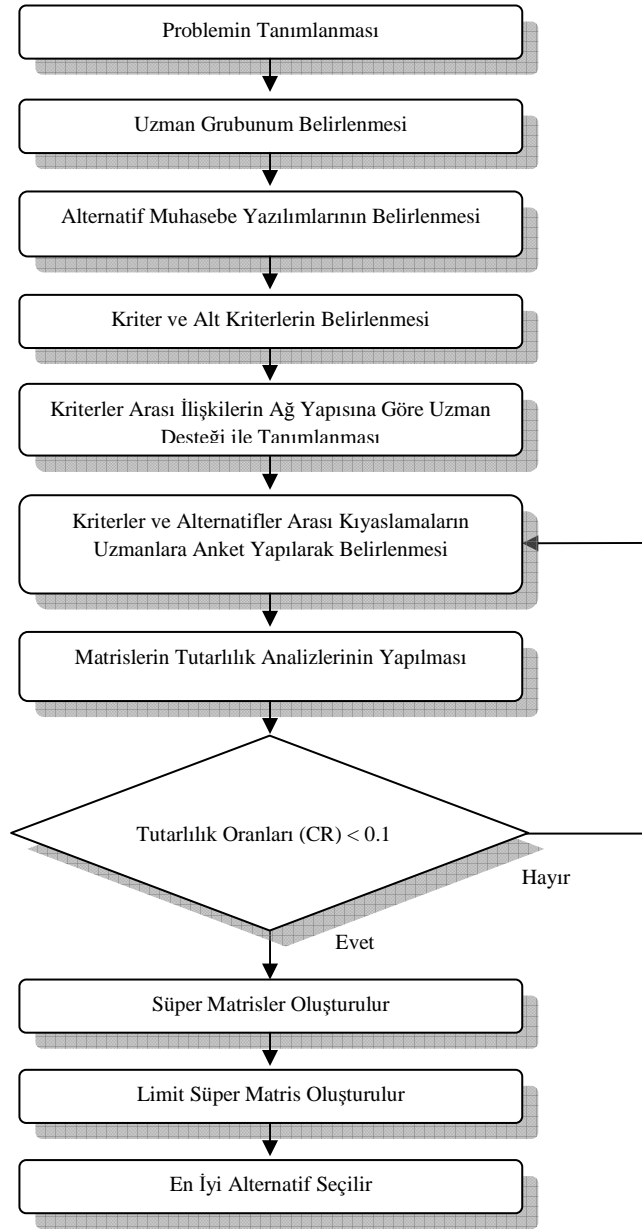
Problemin Tanımlanması

Uzman Grubunum Belirlenmesi

Alternatif Muhasebe Yazılımlarının Belirlenmesi

Kriter ve Alt Kriterlerin Belirlenmesi

Kriterler Arası İlişkilerin Ağ Yapısına Göre Uzman Desteği ile Tanımlanması

Kriterler ve Alternatifler Arası Kıyaslamaların Uzmanlara Anket Yapılarak Belirlenmesi

Matrislerin Tutarlılık Analizlerinin Yapılması

Tutarlılık Oranları (CR) < 0.1

Hayır

Evet

Süper Matrisler Oluşturulur

Limit Süper Matris Oluşturulur

En İyi Alternatif Seçilir